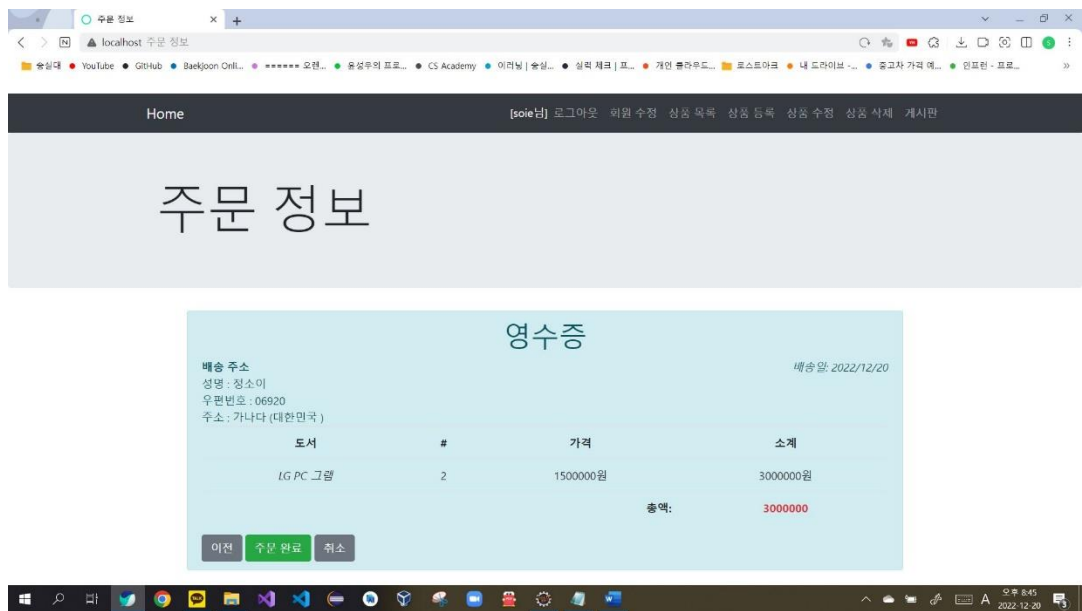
주문 정보 ×  +

localhost 주문 정보

숭실대 YouTube GitHub Baekjoon Onli... ====== 오렌... 용성우의 프로... CS Academy 이러닝 | 숭실... 실력 체크 | 프... 개인 클라우드... 포스트아크 내 드라이브 -... 중고차 가격 예... 인프런 - 프로...

Home

[soie님] 로그아웃 회원 수정 상품 목록 상품 등록 상품 수정 상품 삭제 게시판

주문 정보

영수증

배송 주소
성명 : 정소이
우편번호 : 06920
주소 : 가나다 (대한민국 )

배송일: 2022/12/20

| 도서 | # | 가격 | 소계 |
|---|---|---|---|
| LG PC 그램 | 2 | 1500000원 | 3000000원 |
| | | 총액: | 3000000 |

이전 주문 완료 취소

오후 8:45
2022-12-20